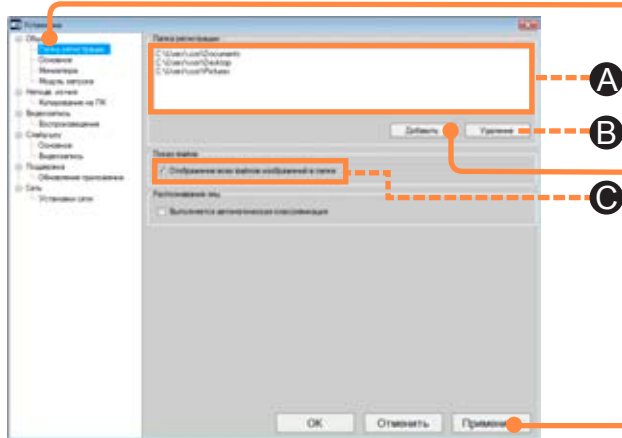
Установки

Общие
Папка регистрации
Основное
Миниатюры
Модуль загрузки
Непоср. печать
Копирование на ПК
Видеозапись
Воспроизведение
Слайдшоу
Основное
Видеозапись
Поддержка
Обновление приложения
Сеть
Установки сети

Папка регистрации
C:\Users\user\Documents
C:\Users\user\Desktop
C:\Users\user\Pictures

Добавить
Удаление

Показ файлов
Отображение всех файлов изображений в папке

Распознавание лиц
Выполняется автоматическая классификация

OK
Отменить
Применить

A
B
C